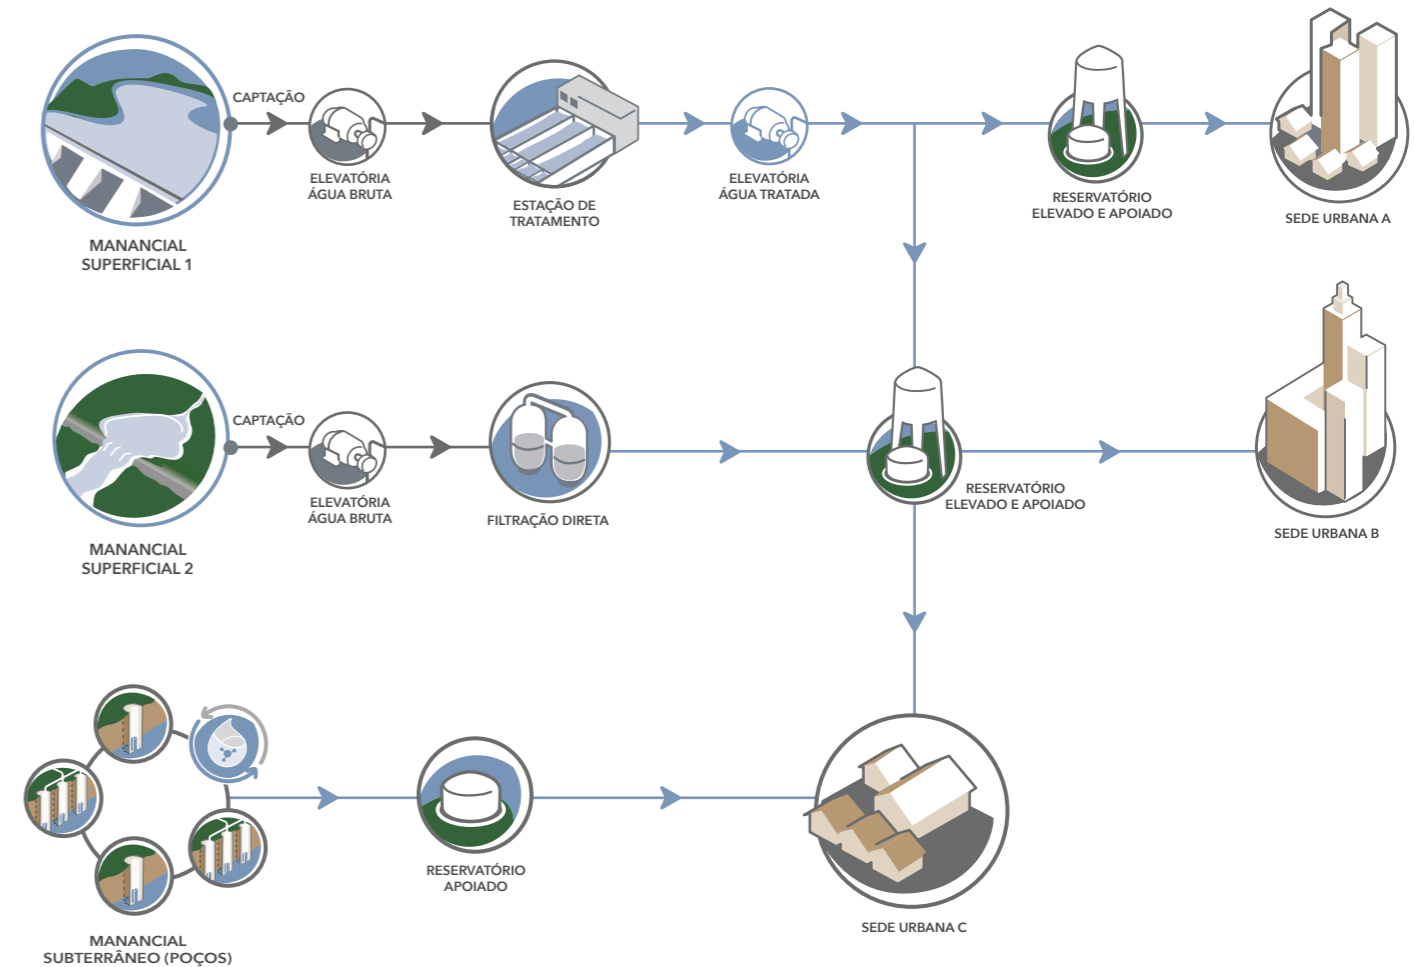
CAPTAÇÃO

MANANCIAL SUPERFICIAL 1

ELEVATÓRIA ÁGUA BRUTA

ESTAÇÃO DE TRATAMENTO

ELEVATÓRIA ÁGUA TRATADA

RESERVATÓRIO ELEVADO E APOIADO

SEDE URBANA A

CAPTAÇÃO

MANANCIAL SUPERFICIAL 2

ELEVATÓRIA ÁGUA BRUTA

FILTRAÇÃO DIRETA

RESERVATÓRIO ELEVADO E APOIADO

SEDE URBANA B

RESERVATÓRIO APOIADO

SEDE URBANA C

MANANCIAL SUBTERRÂNEO (POÇOS)